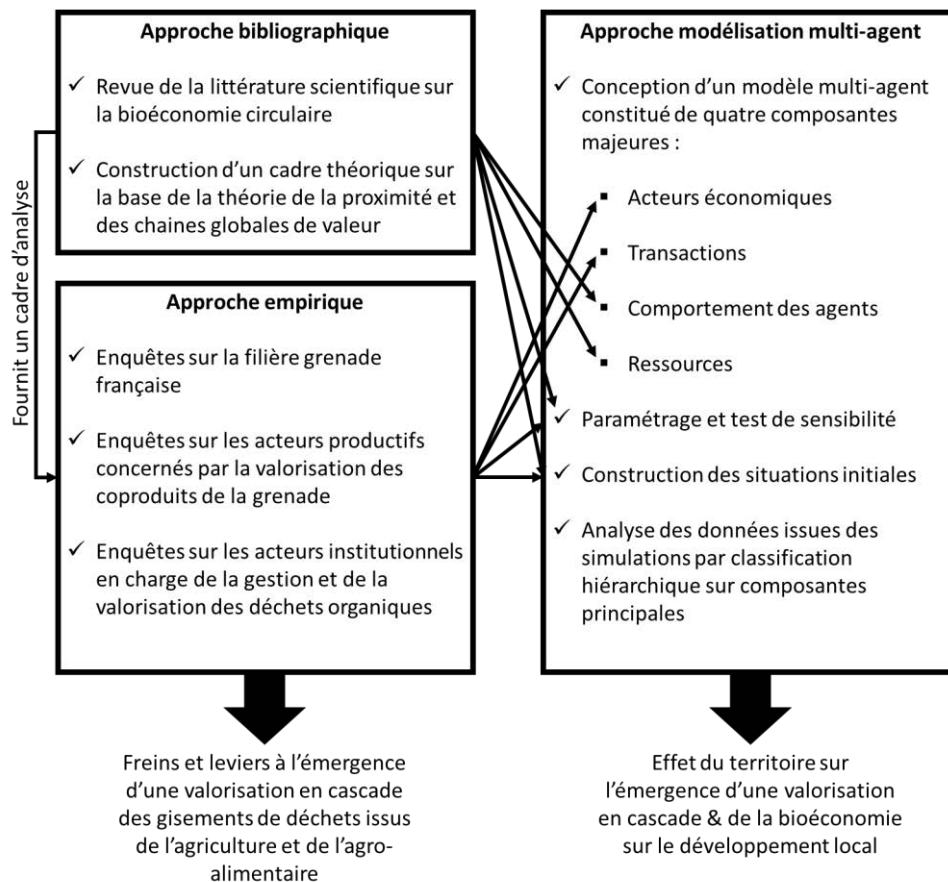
Approche bibliographique

✓ Revue de la littérature scientifique sur la bioéconomie circulaire

✓ Construction d'un cadre théorique sur la base de la théorie de la proximité et des chaines globales de valeur

Fournit un cadre d'analyse

Approche empirique

✓ Enquêtes sur la filière grenade française

✓ Enquêtes sur les acteurs productifs concernés par la valorisation des coproduits de la grenade

✓ Enquêtes sur les acteurs institutionnels en charge de la gestion et de la valorisation des déchets organiques

Approche modélisation multi-agent

✓ Conception d'un modèle multi-agent constitué de quatre composantes majeures :

▪ Acteurs économiques

▪ Transactions

▪ Comportement des agents

▪ Ressources

✓ Paramétrage et test de sensibilité

✓ Construction des situations initiales

✓ Analyse des données issues des simulations par classification hiérarchique sur composantes principales

Freins et leviers à l'émergence d'une valorisation en cascade des gisements de déchets issus de l'agriculture et de l'agro-alimentaire

Effet du territoire sur l'émergence d'une valorisation en cascade & de la bioéconomie sur le développement local